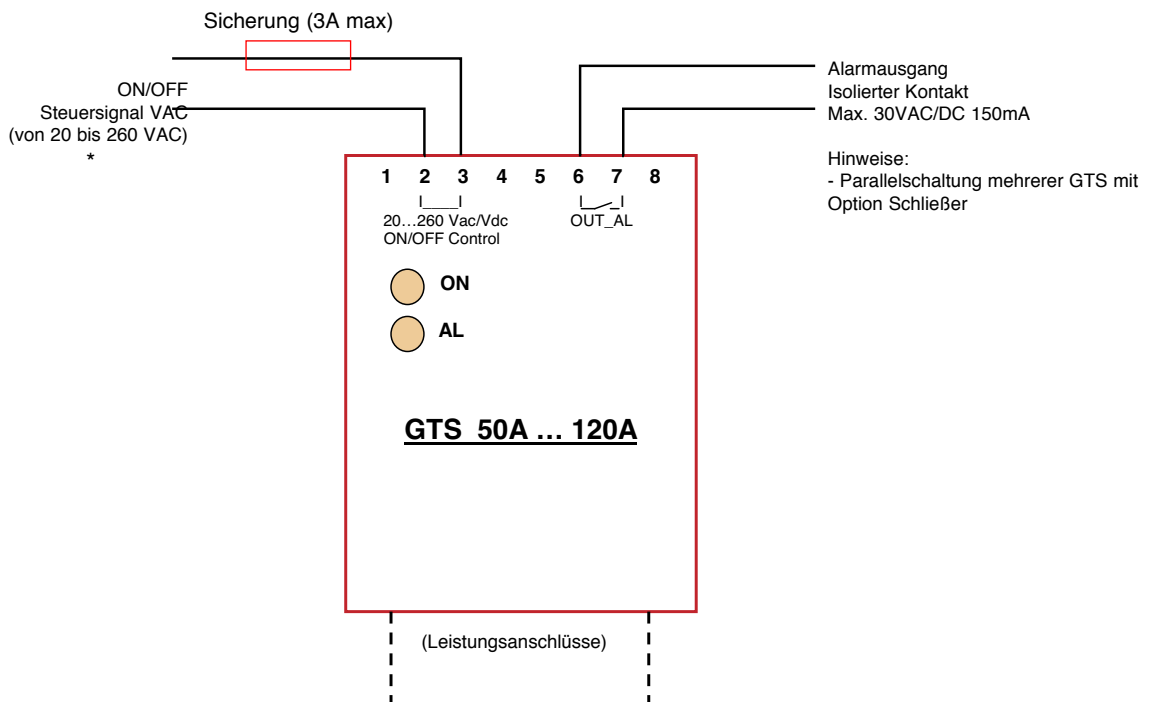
Sicherung (3A max)

ON/OFF
Steuersignal VAC
(von 20 bis 260 VAC)
*

Alarmausgang
Isolierter Kontakt
Max. 30VAC/DC 150mA

Hinweise:
- Parallelschaltung mehrerer GTS mit Option Schließer

1 2 3 4 5 6 7 8

20…260 Vac/Vdc
ON/OFF Control

OUT_AL

ON

AL

GTS 50A … 120A

(Leistungsanschlüsse)